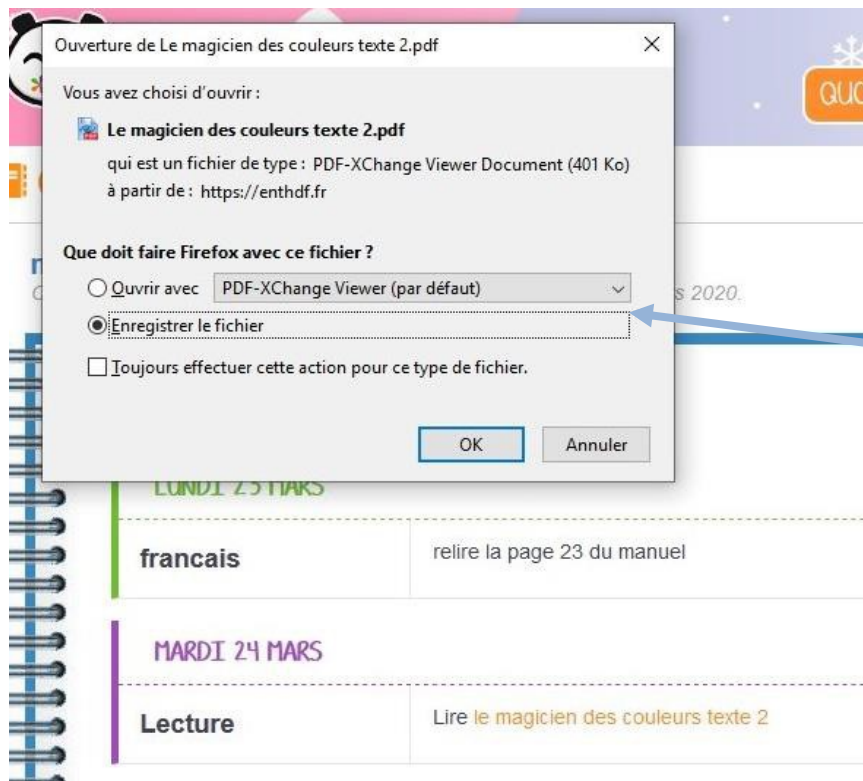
Ouverture de Le magicien des couleurs texte 2.pdf

Vous avez choisi d'ouvrir :

Le magicien des couleurs texte 2.pdf

qui est un fichier de type : PDF-XChange Viewer Document (401 Ko)

à partir de : https://enthdf.fr

Que doit faire Firefox avec ce fichier ?

Ouvrir avec PDF-XChange Viewer (par défaut)

Enregistrer le fichier

Toujours effectuer cette action pour ce type de fichier.

OK Annuler

QU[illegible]

s 2020.

LUNDI 23 MARS

francais | relire la page 23 du manuel

MARDI 24 MARS

Lecture | Lire le magicien des couleurs texte 2